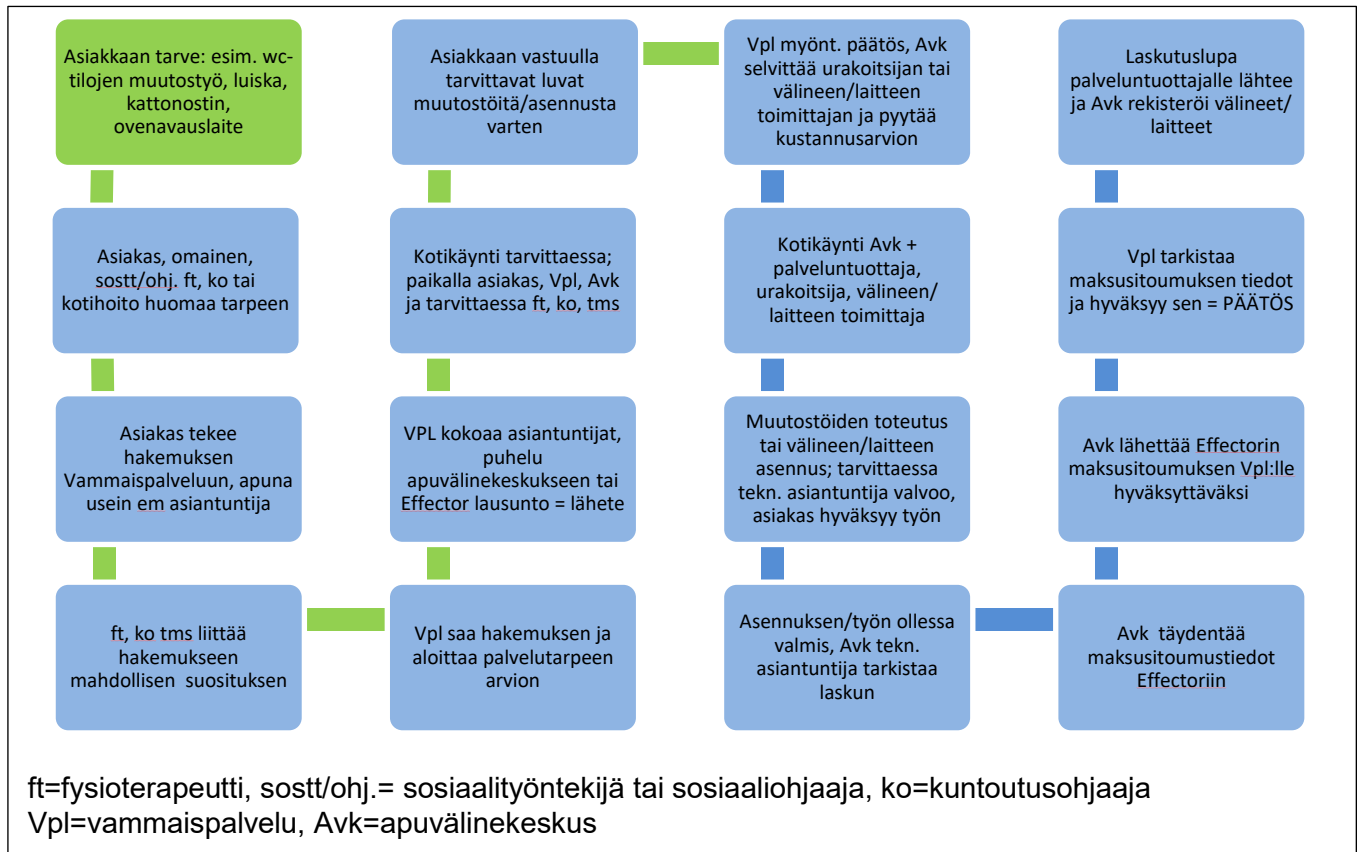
Asiakkaan tarve: esim. wc-tilojen muutostyö, luiska, kattonostin, ovenavauslaite

Asiakas, omainen, sostt/ohj. ft, ko tai kotihoito huomaa tarpeen

Asiakas tekee hakemuksen Vammaispalveluun, apuna usein em asiantuntija

ft, ko tms liittää hakemukseen mahdollisen suosituksen

Asiakkaan vastuulla tarvittavat luvat muutostöitä/asennusta varten

Kotikäynti tarvittaessa; paikalla asiakas, Vpl, Avk ja tarvittaessa ft, ko, tms

VPL kokoaa asiantuntijat, puhelu apuvälinekeskukseen tai Effector lausunto = lähete

Vpl saa hakemuksen ja aloittaa palvelutarpeen arvion

Vpl myönt. päätös, Avk selvittää urakoitsijan tai välineen/laitteen toimittajan ja pyytää kustannusarvion

Kotikäynti Avk + palveluntuottaja, urakoitsija, välineen/laitteen toimittaja

Muutostöiden toteutus tai välineen/laitteen asennus; tarvittaessa tekn. asiantuntija valvoo, asiakas hyväksyy työn

Asennuksen/työn ollessa valmis, Avk tekn. asiantuntija tarkistaa laskun

Laskutuslupa palveluntuottajalle lähtee ja Avk rekisteröi välineet/laitteet

Vpl tarkistaa maksusitoumuksen tiedot ja hyväksyy sen = PÄÄTÖS

Avk lähettää Effectorin maksusitoumuksen Vpl:lle hyväksyttäväksi

Avk täydentää maksusitoumustiedot Effectoriin

ft=fysioterapeutti, sostt/ohj.= sosiaalityöntekijä tai sosiaaliohjaaja, ko=kuntoutusohjaaja
Vpl=vammaispalvelu, Avk=apuvälinekeskus